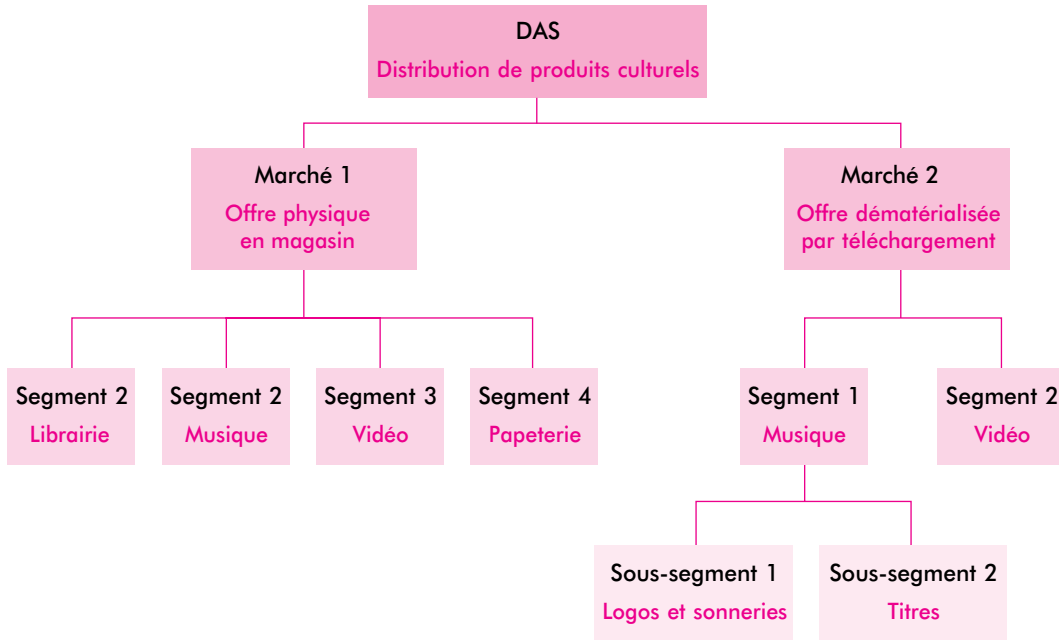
DAS
Distribution de produits culturels

Marché 1
Offre physique en magasin

Marché 2
Offre dématérialisée par téléchargement

Segment 2
Librairie

Segment 2
Musique

Segment 3
Vidéo

Segment 4
Papeterie

Segment 1
Musique

Segment 2
Vidéo

Sous-segment 1
Logos et sonneries

Sous-segment 2
Titres